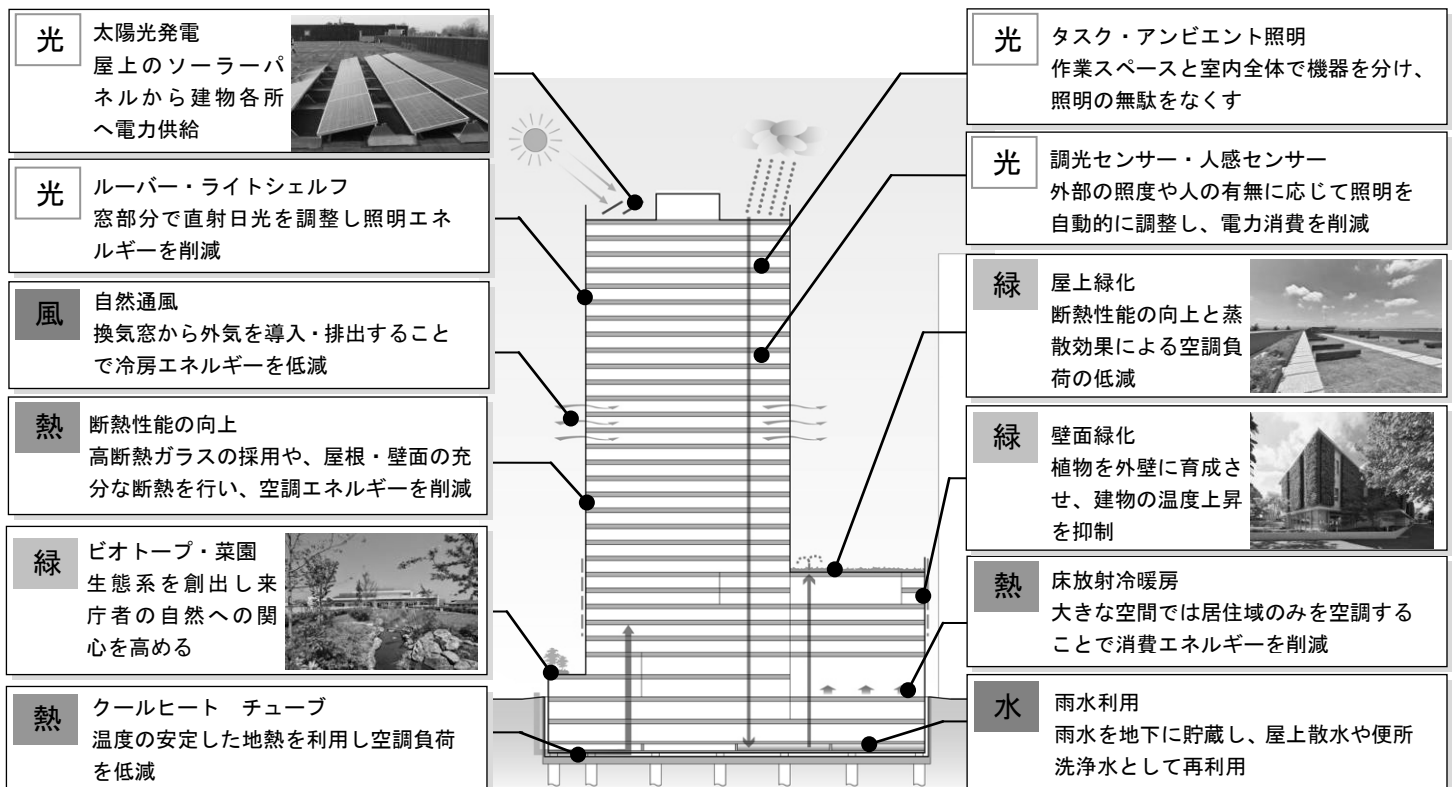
光 太陽光発電
屋上のソーラーパネルから建物各所へ電力供給

光 ルーバー・ライトシェルフ
窓部分で直射日光を調整し照明エネルギーを削減

風 自然通風
換気窓から外気を導入・排出することで冷房エネルギーを低減

熱 断熱性能の向上
高断熱ガラスの採用や、屋根・壁面の充分な断熱を行い、空調エネルギーを削減

緑 ビオトープ・菜園
生態系を創出し来庁者の自然への関心を高める

熱 クールヒート チューブ
温度の安定した地熱を利用し空調負荷を低減

光 タスク・アンビエント照明
作業スペースと室内全体で機器を分け、照明の無駄をなくす

光 調光センサー・人感センサー
外部の照度や人の有無に応じて照明を自動的に調整し、電力消費を削減

緑 屋上緑化
断熱性能の向上と蒸散効果による空調負荷の低減

緑 壁面緑化
植物を外壁に育成させ、建物の温度上昇を抑制

熱 床放射冷暖房
大きな空間では居住域のみを空調することで消費エネルギーを削減

水 雨水利用
雨水を地下に貯蔵し、屋上散水や便所洗浄水として再利用